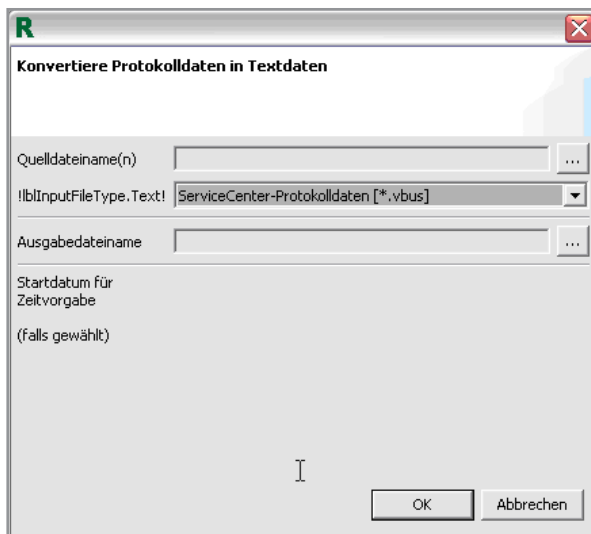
R

Konvertiere Protokolldaten in Textdaten

Quelldateiname(n) ...

!lblInputFileType.Text! ServiceCenter-Protokolldaten [*.vbus]

Ausgabedateiname ...

Startdatum für Zeitvorgabe

(falls gewählt)

OK Abbrechen